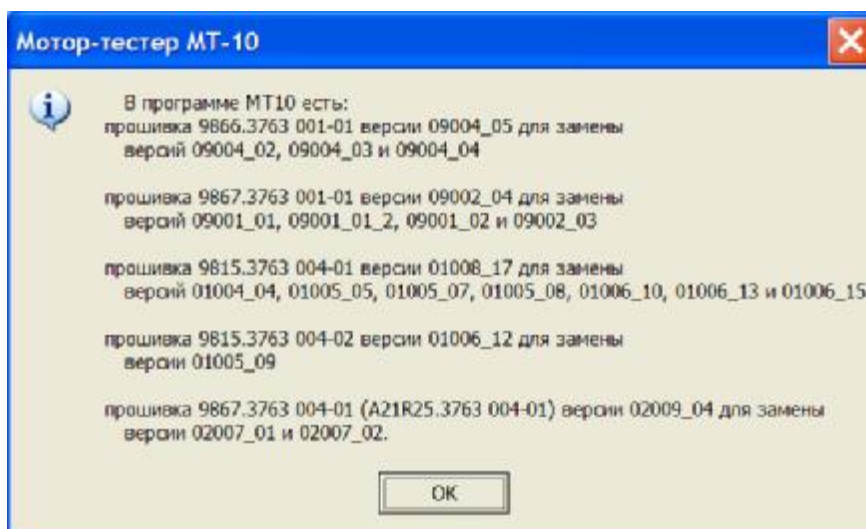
Мотор-тестер МТ-10

В программе МТ10 есть:
прошивка 9866.3763 001-01 версии 09004_05 для замены версий 09004_02, 09004_03 и 09004_04

прошивка 9867.3763 001-01 версии 09002_04 для замены версий 09001_01, 09001_01_2, 09001_02 и 09002_03

прошивка 9815.3763 004-01 версии 01008_17 для замены версий 01004_04, 01005_05, 01005_07, 01005_08, 01006_10, 01006_13 и 01006_15

прошивка 9815.3763 004-02 версии 01006_12 для замены версии 01005_09

прошивка 9867.3763 004-01 (A21R25.3763 004-01) версии 02009_04 для замены версии 02007_01 и 02007_02.

OK